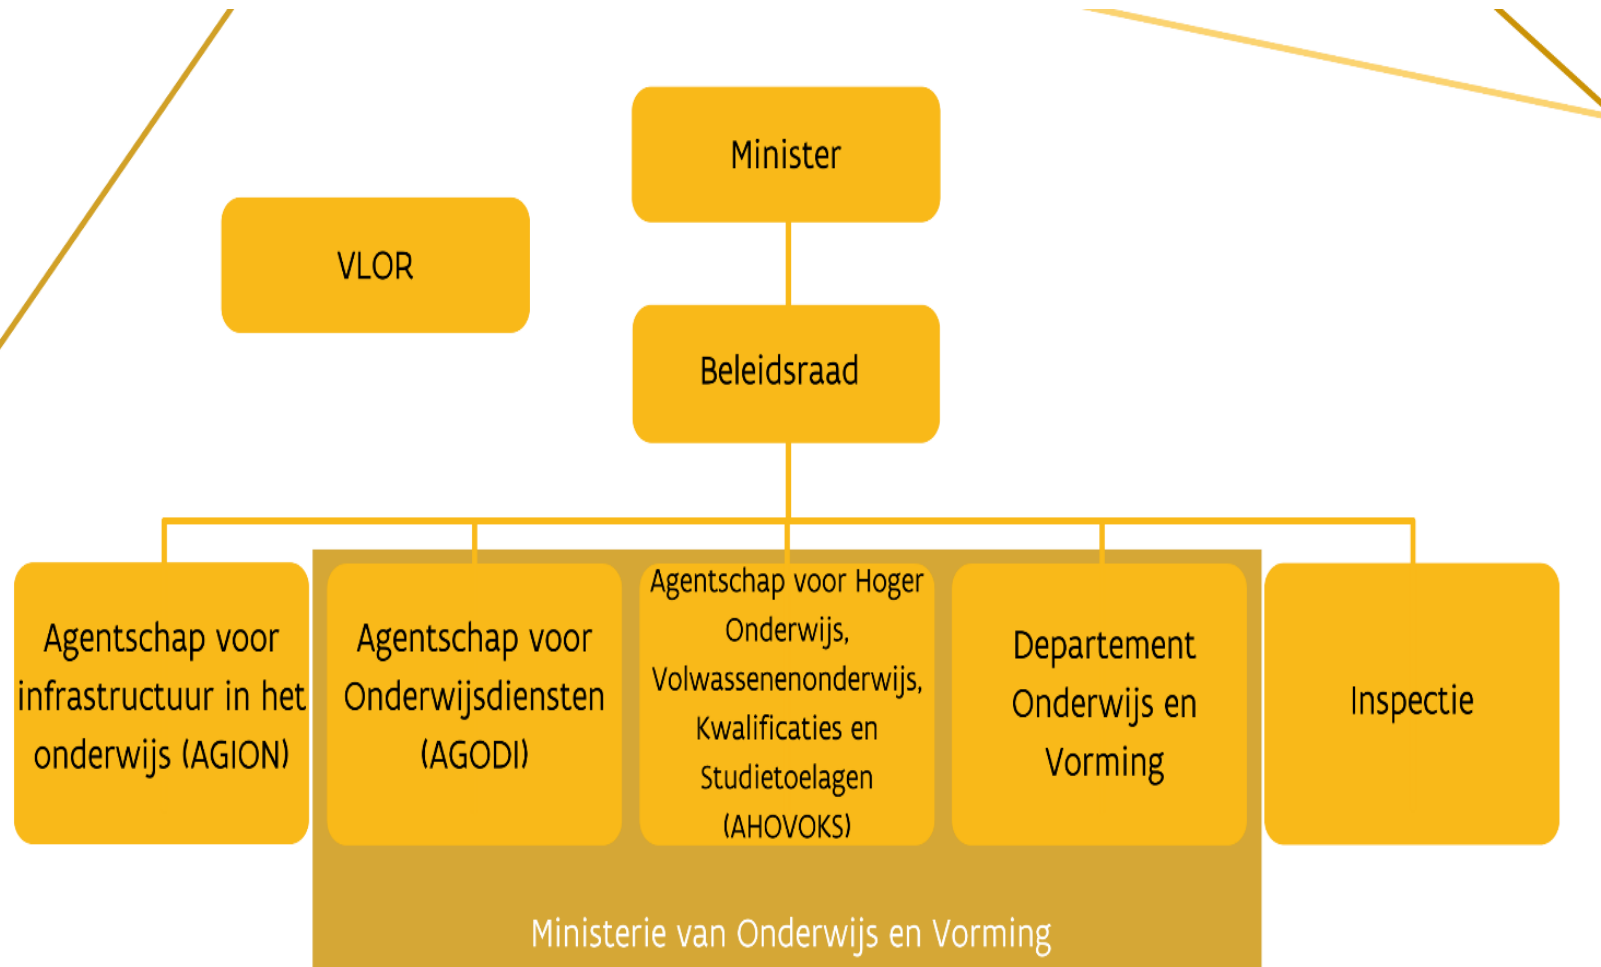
Minister

VLOR

Beleidsraad

Agentschap voor infrastructuur in het onderwijs (AGION)

Agentschap voor Onderwijsdiensten (AGODI)

Agentschap voor Hoger Onderwijs, Volwassenenonderwijs, Kwalificaties en Studietoelagen (AHOVOKS)

Departement Onderwijs en Vorming

Inspectie

Ministerie van Onderwijs en Vorming